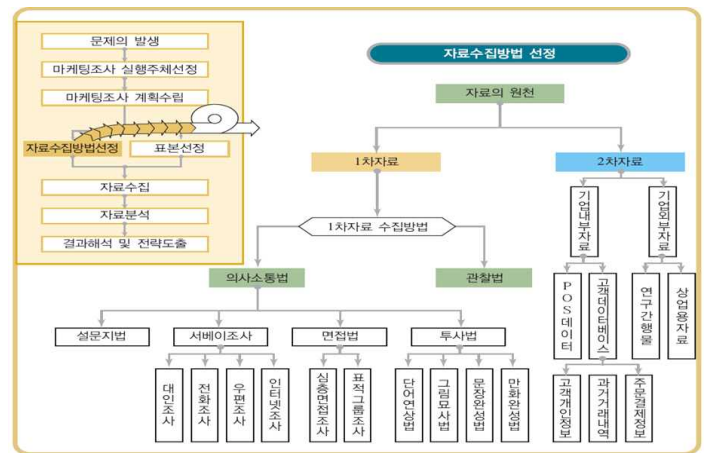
문제의 발생
마케팅조사 실행주체선정
마케팅조사 계획수립
자료수집방법선정
표본선정
자료수집
자료분석
결과해석 및 전략도출

자료수집방법 선정

자료의 원천
1차자료
2차자료
1차자료 수집방법
의사소통법
관찰법
설문지법
서베이조사
면접법
투사법
대인조사
전화조사
우편조사
인터넷조사
심층면접조사
표적그룹조사
단어연상법
그림묘사법
문장완성법
만화완성법
기업내부자료
기업외부자료
POS데이터
고객데이터베이스
연구간행물
상업용자료
고객개인정보
과거거래내역
주문결제정보